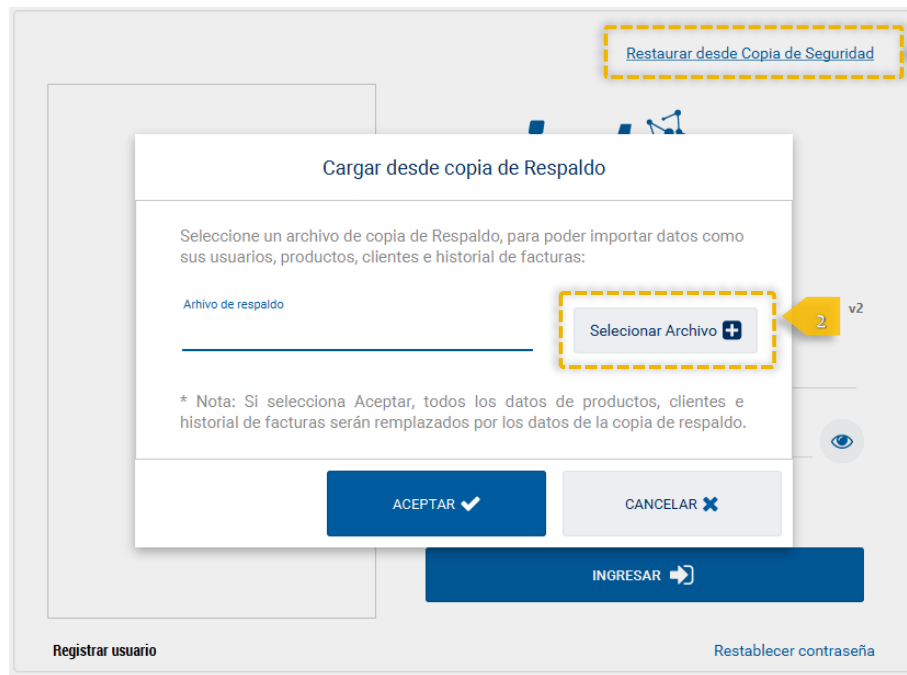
Restaurar desde Copia de Seguridad

Cargar desde copia de Respaldo

Seleccione un archivo de copia de Respaldo, para poder importar datos como sus usuarios, productos, clientes e historial de facturas:

Arhivo de respaldo

Selecionar Archivo

2

v2

* Nota: Si selecciona Aceptar, todos los datos de productos, clientes e historial de facturas serán remplazados por los datos de la copia de respaldo.

ACEPTAR

CANCELAR

INGRESAR

Registrar usuario

Restablecer contraseña